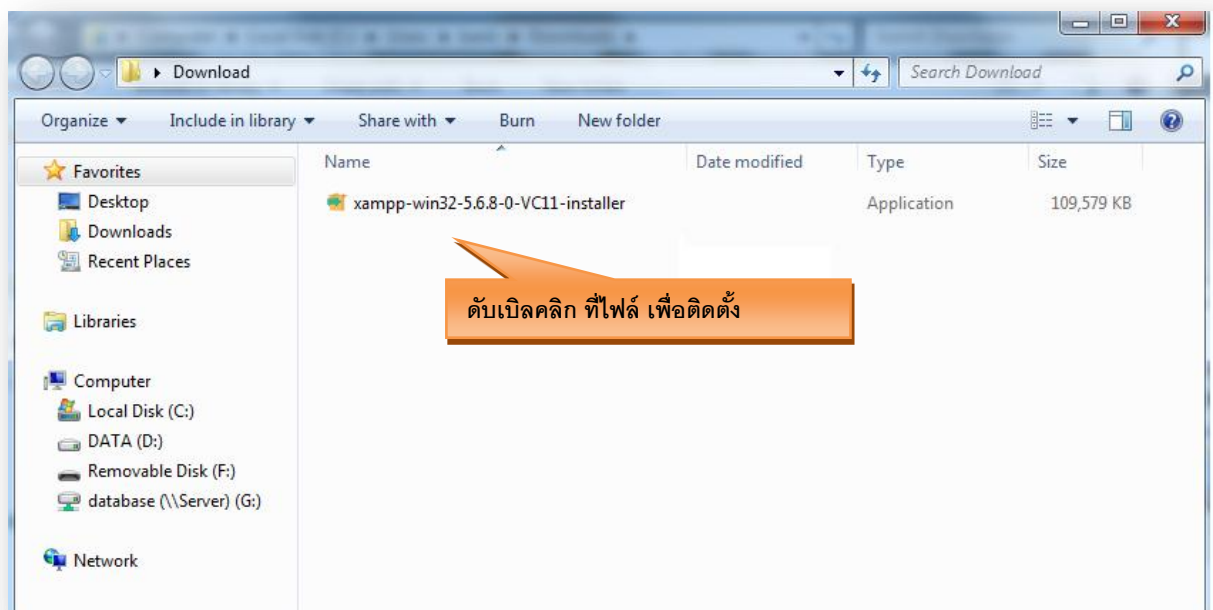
Download

Search Download

Organize ▾ Include in library ▾ Share with ▾ Burn New folder

Favorites
Desktop
Downloads
Recent Places

Libraries

Computer
Local Disk (C:)
DATA (D:)
Removable Disk (F:)
database (\\Server) (G:)

Network

| Name | Date modified | Type | Size |
|---|---|---|---|
| xampp-win32-5.6.8-0-VC11-installer | | Application | 109,579 KB |

ดับเบิลคลิก ที่ไฟล์ เพื่อติดตั้ง